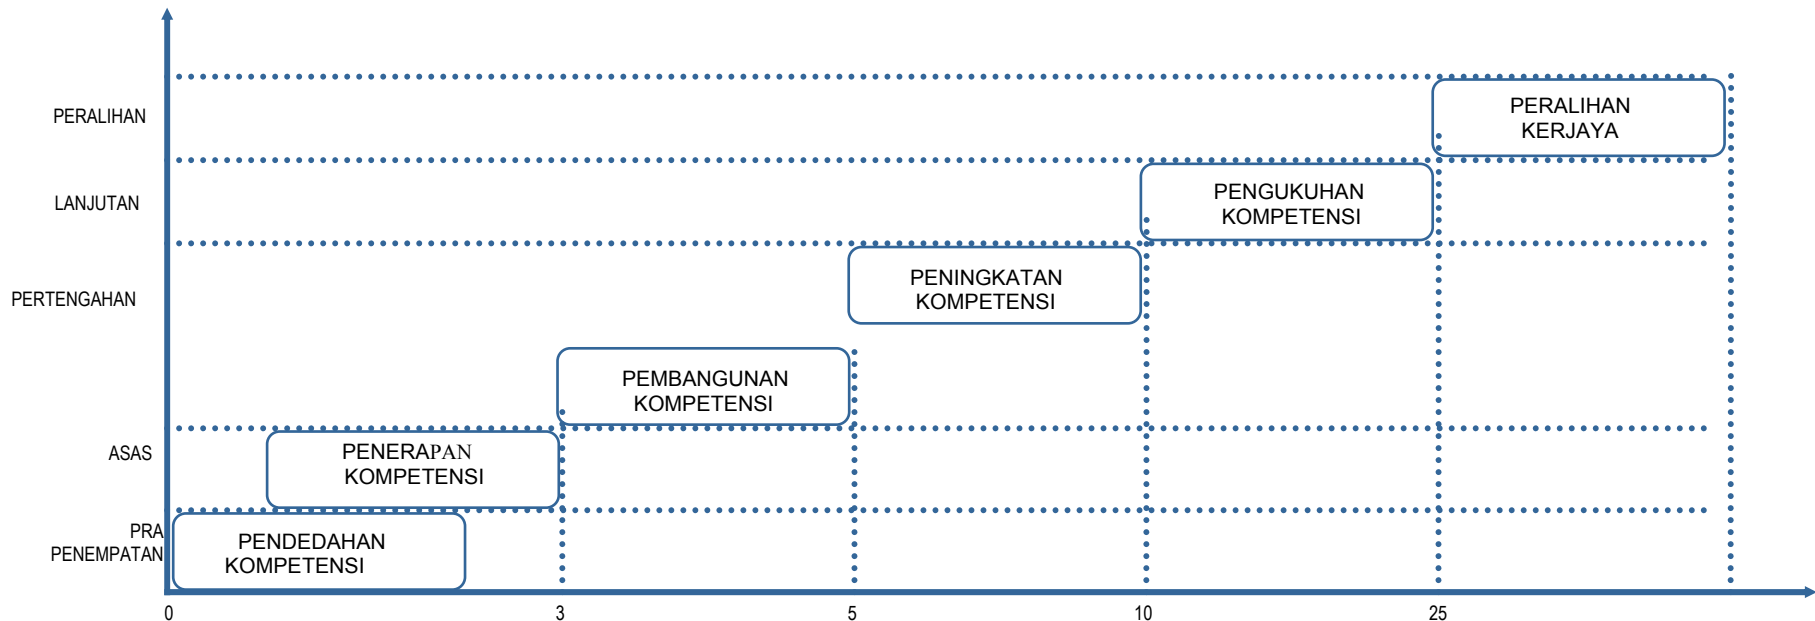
PERALIHAN

LANJUTAN

PERTENGAHAN

ASAS

PRA PENEMPATAN

PERALIHAN KERJAYA

PENGUKUHAN KOMPETENSI

PENINGKATAN KOMPETENSI

PEMBANGUNAN KOMPETENSI

PENERAPAN KOMPETENSI

PENDEDAHAN KOMPETENSI

0

3

5

10

25